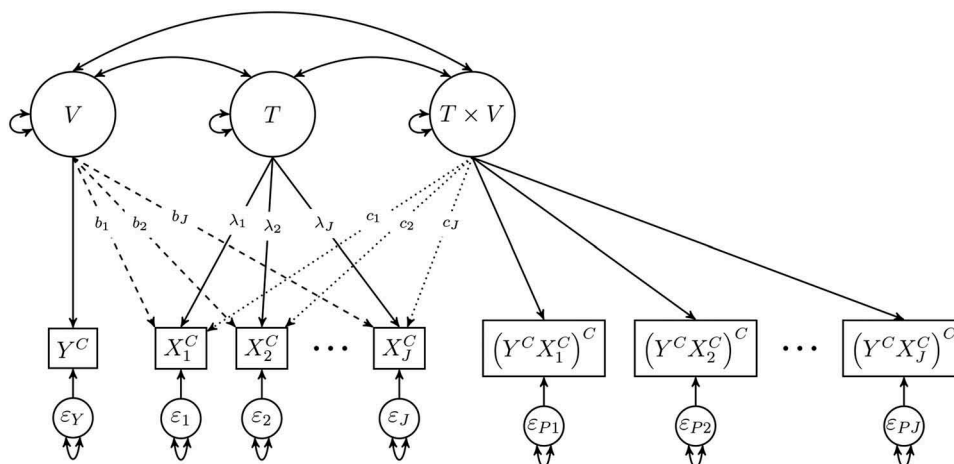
$V$

$T$

$T \times V$

$b_1$ $b_2$ $b_J$ $\lambda_1$ $\lambda_2$ $\lambda_J$ $c_1$ $c_2$ $c_J$

$Y^C$

$X_1^C$

$X_2^C$

$\cdots$

$X_J^C$

$\left(Y^C X_1^C\right)^C$

$\left(Y^C X_2^C\right)^C$

$\cdots$

$\left(Y^C X_J^C\right)^C$

$\varepsilon_Y$

$\varepsilon_1$

$\varepsilon_2$

$\varepsilon_J$

$\varepsilon_{P1}$

$\varepsilon_{P2}$

$\varepsilon_{PJ}$